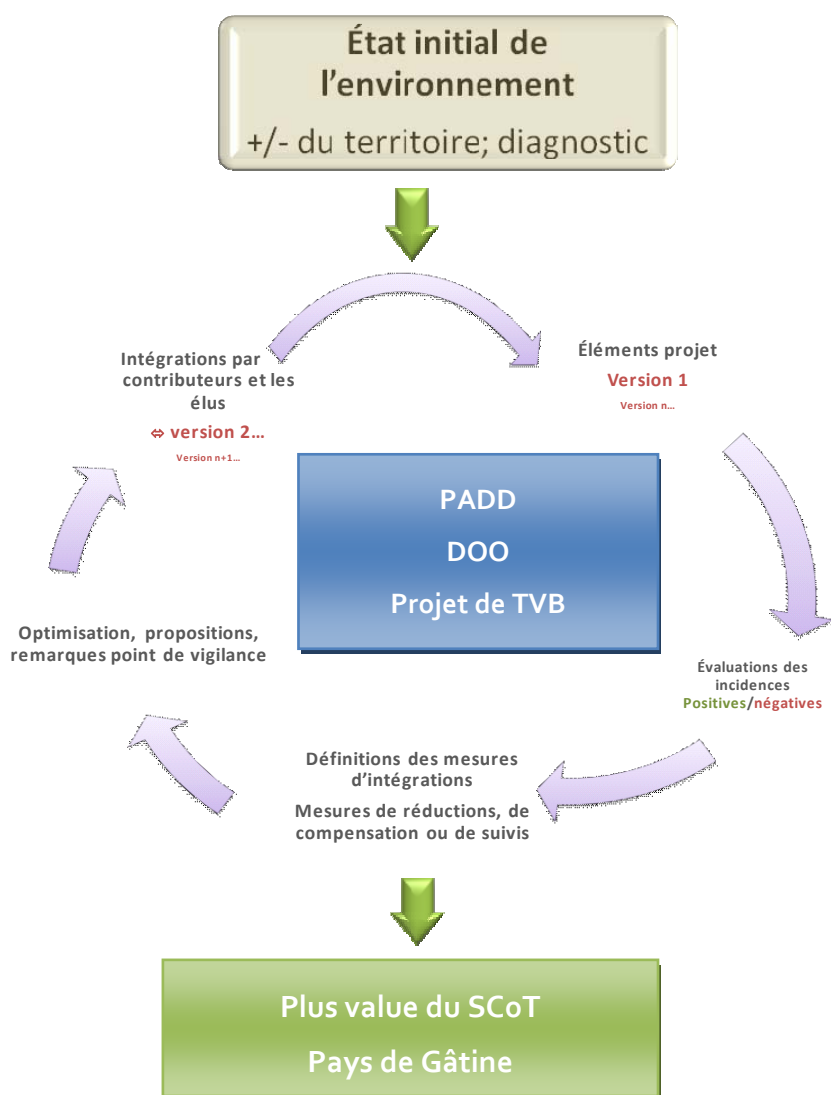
État initial de l'environnement

+/- du territoire; diagnostic

Éléments projet

Version 1

Version n…

Intégrations par contributeurs et les élus

⇔ version 2…

Version n+1…

PADD

DOO

Projet de TVB

Optimisation, propositions, remarques point de vigilance

Évaluations des incidences

Positives/négatives

Définitions des mesures d'intégrations

Mesures de réductions, de compensation ou de suivis

Plus value du SCoT

Pays de Gâtine